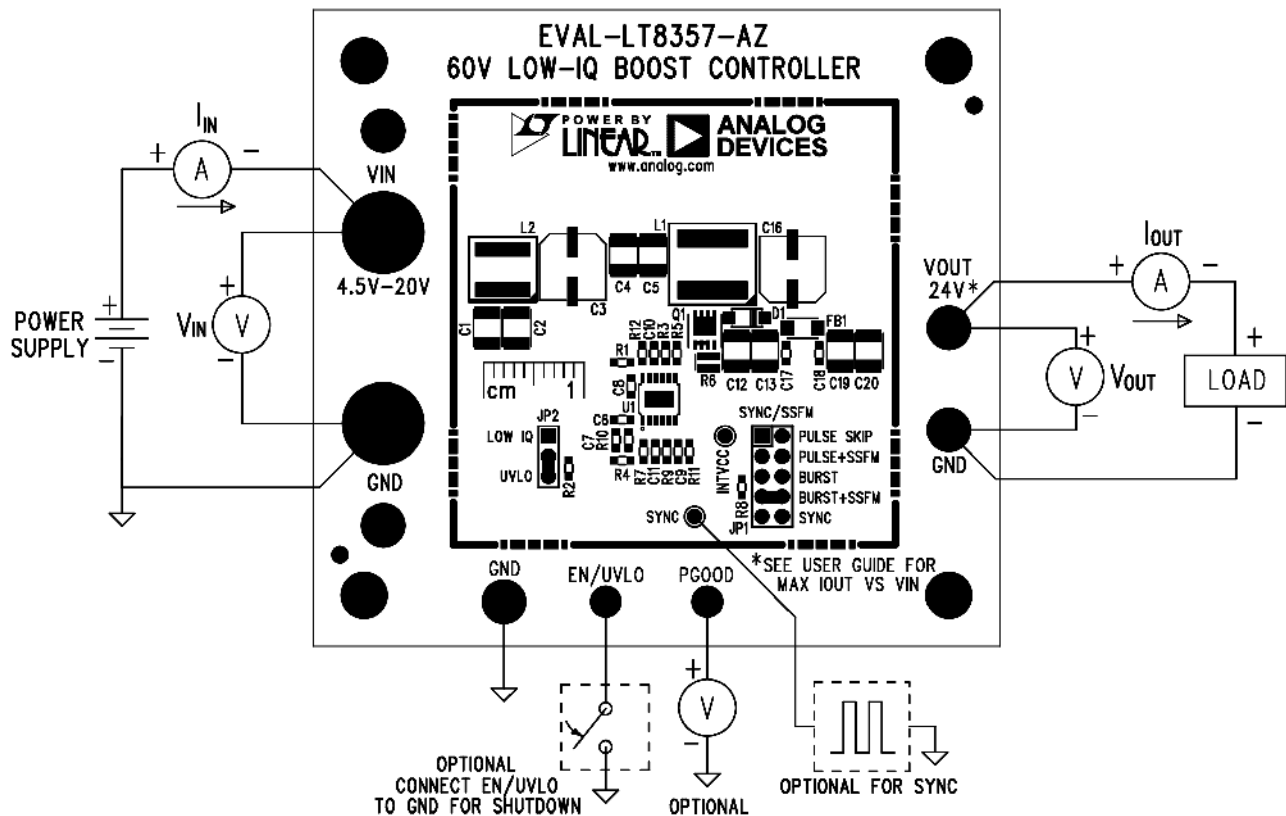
EVAL-LT8357-AZ
60V LOW-IQ BOOST CONTROLLER

POWER BY
LINEAR
ANALOG DEVICES
www.analog.com

$I_{IN}$
+ A −
VIN
4.5V−20V
+ $V_{IN}$ V −
POWER SUPPLY
GND

L2 C3 C4 C5 L1 C16 C1 C2 Q1 D1 FB1 R12 C10 R3 R5 R1 R6 C12 C13 C17 C18 C19 C20 C8 U1 C6 C7 R10 R4 R7 C11 R9 C9 R11 R2 R8

cm 1

JP2
LOW IQ
UVLO

INTVCC
SYNC
JP1

SYNC/SSFM
PULSE SKIP
PULSE+SSFM
BURST
BURST+SSFM
SYNC

VOUT
24V*
+ $I_{OUT}$ A −
+ V $V_{OUT}$ −
LOAD
+
−
GND

*SEE USER GUIDE FOR MAX IOUT VS VIN

GND
EN/UVLO
PGOOD
+ V −

OPTIONAL
CONNECT EN/UVLO
TO GND FOR SHUTDOWN

OPTIONAL

OPTIONAL FOR SYNC